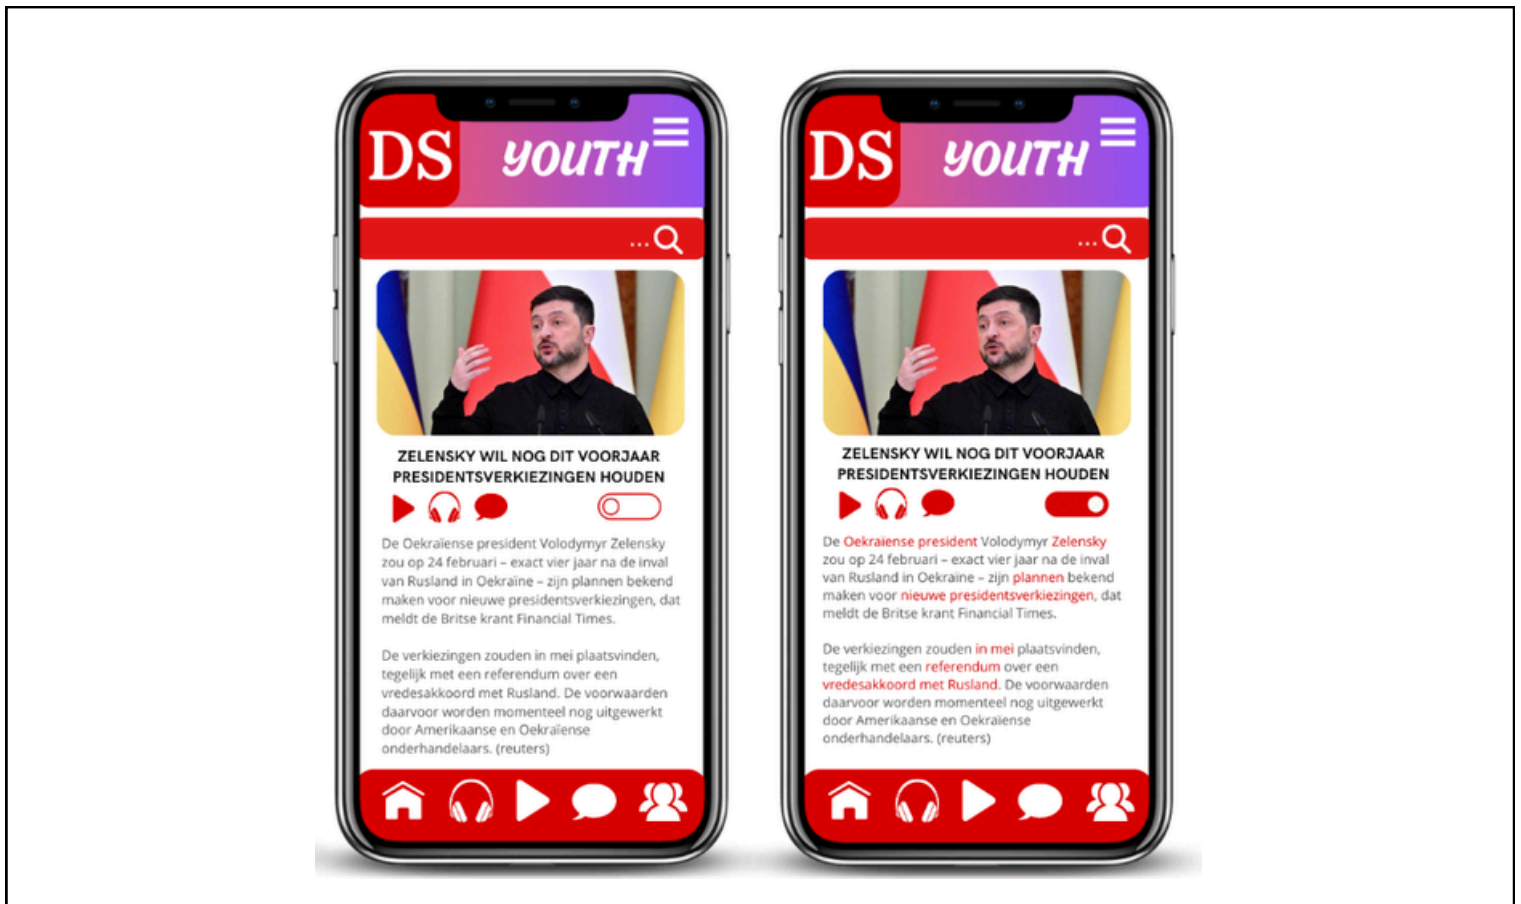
DS YOUTH

...

ZELENSKY WIL NOG DIT VOORJAAR PRESIDENTSVERKIEZINGEN HOUDEN

De Oekraïense president Volodymyr Zelensky zou op 24 februari – exact vier jaar na de inval van Rusland in Oekraïne – zijn plannen bekend maken voor nieuwe presidentsverkiezingen, dat meldt de Britse krant Financial Times.

De verkiezingen zouden in mei plaatsvinden, tegelijk met een referendum over een vredesakkoord met Rusland. De voorwaarden daarvoor worden momenteel nog uitgewerkt door Amerikaanse en Oekraïense onderhandelaars. (reuters)

DS YOUTH

...

ZELENSKY WIL NOG DIT VOORJAAR PRESIDENTSVERKIEZINGEN HOUDEN

De Oekraïense president Volodymyr Zelensky zou op 24 februari – exact vier jaar na de inval van Rusland in Oekraïne – zijn plannen bekend maken voor nieuwe presidentsverkiezingen, dat meldt de Britse krant Financial Times.

De verkiezingen zouden in mei plaatsvinden, tegelijk met een referendum over een vredesakkoord met Rusland. De voorwaarden daarvoor worden momenteel nog uitgewerkt door Amerikaanse en Oekraïense onderhandelaars. (reuters)